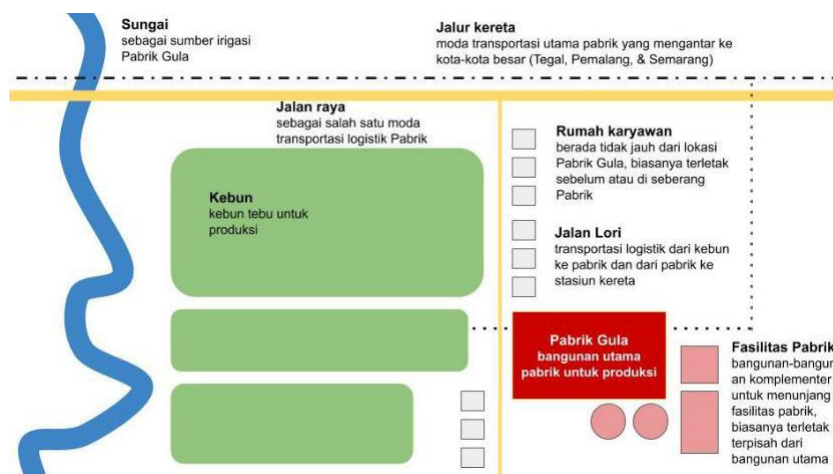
Sungai
sebagai sumber irigasi Pabrik Gula

Jalur kereta
moda transportasi utama pabrik yang mengantar ke kota-kota besar (Tegal, Pemalang, & Semarang)

Jalan raya
sebagai salah satu moda transportasi logistik Pabrik

Kebun
kebun tebu untuk produksi

Rumah karyawan
berada tidak jauh dari lokasi Pabrik Gula, biasanya terletak sebelum atau di seberang Pabrik

Jalan Lori
transportasi logistik dari kebun ke pabrik dan dari pabrik ke stasiun kereta

Pabrik Gula
bangunan utama pabrik untuk produksi

Fasilitas Pabrik
bangunan-bangunan komplementer untuk menunjang fasilitas pabrik, biasanya terletak terpisah dari bangunan utama